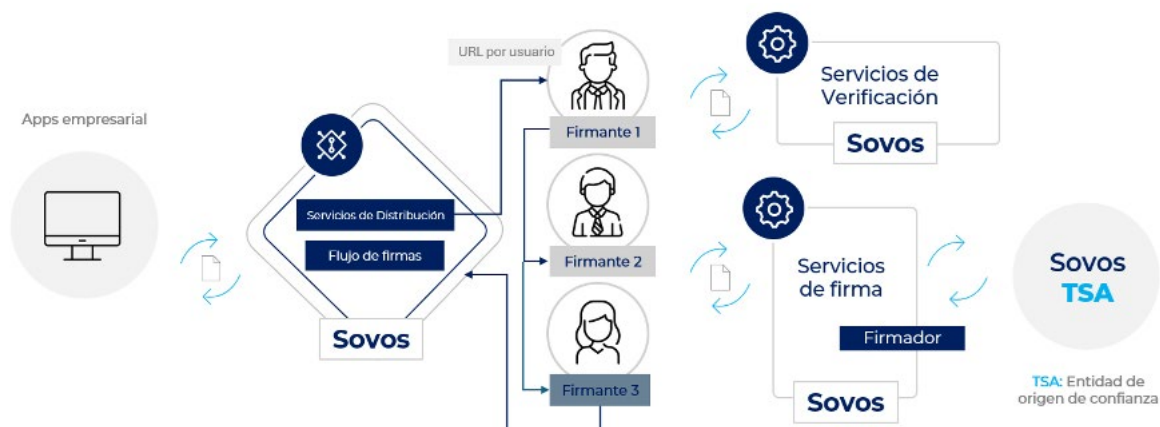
Apps empresarial

Servicios de Distribución

Flujo de firmas

Sovos

URL por usuario

Firmante 1

Firmante 2

Firmante 3

Servicios de Verificación

Sovos

Servicios de firma

Firmador

Sovos

Sovos TSA

TSA: Entidad de origen de confianza